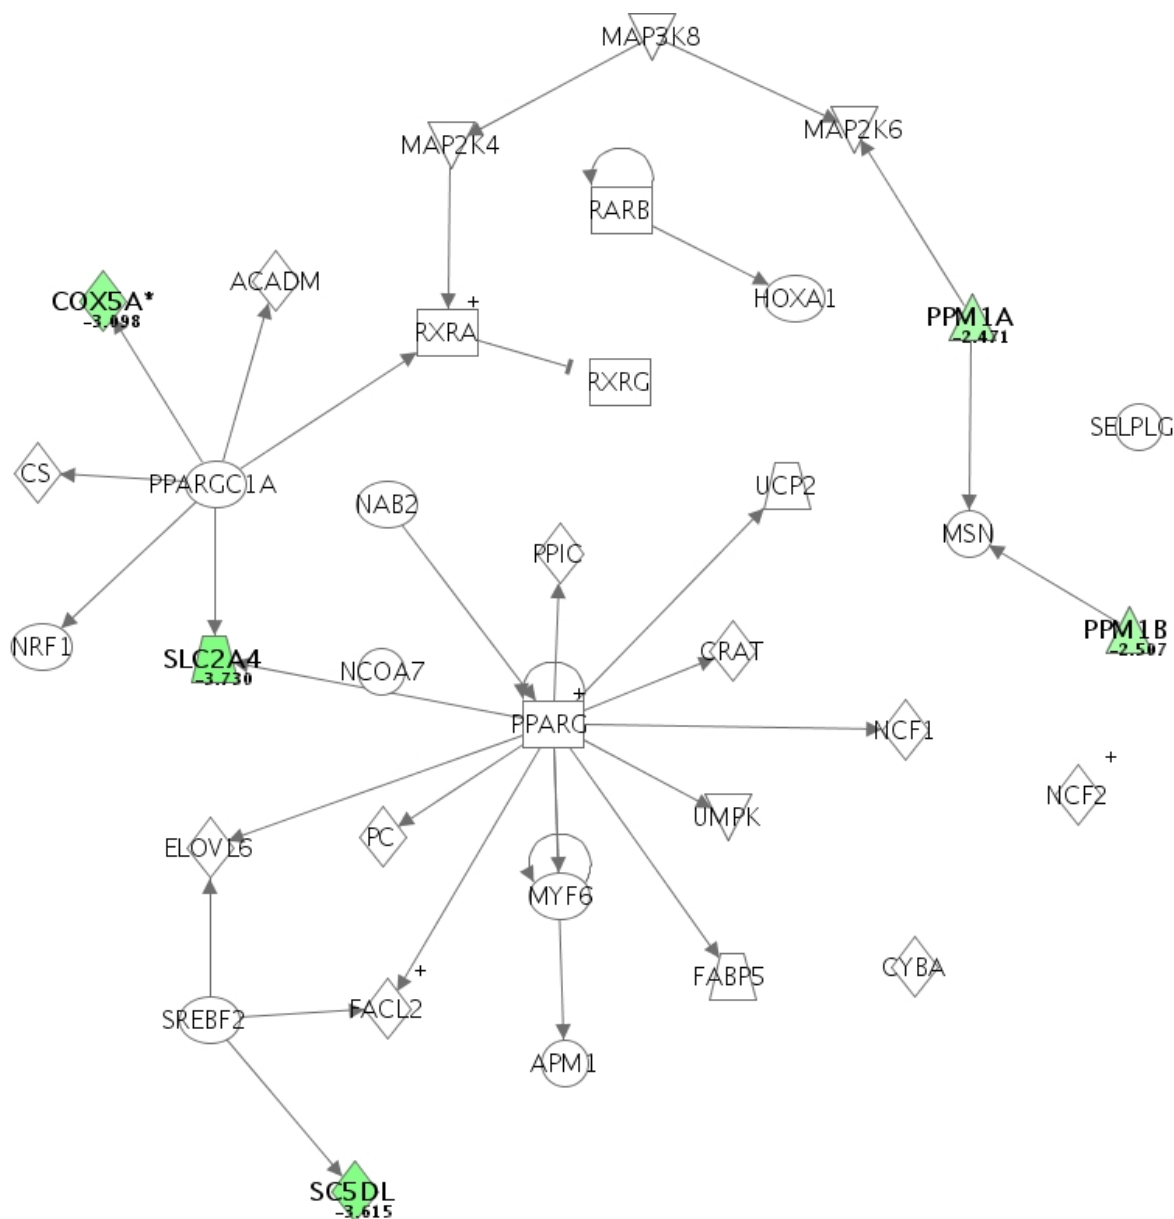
MAP3K8

MAP2K4

MAP2K6

RARB

COX5A*
-3.098

ACADM

+
RXRA

HOXA1

PPM1A
-2.471

RXRG

SELPLG

CS

PPARGC1A

NAB2

UCP2

PPIC

MSN

NRF1

SLC2A4
-3.730

NCOA7

CRAT

PPM1B
-2.507

+
PPARG

NCF1

+
NCF2

UMPK

ELOVL6

PC

MYF6

FABP5

CYBA

+
FACL2

SREBF2

APM1

SC5DL
-3.615